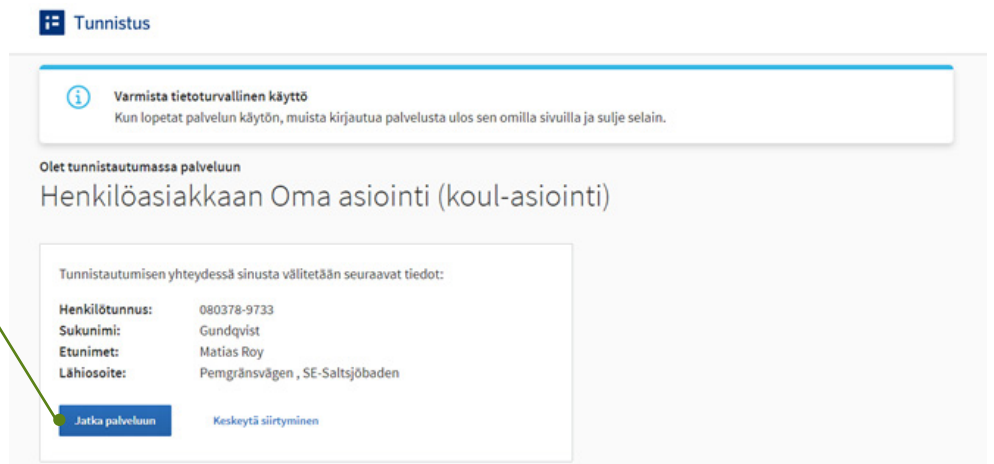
Tunnistus

Varmista tietoturvallinen käyttö
Kun lopetat palvelun käytön, muista kirjautua palvelusta ulos sen omilla sivuilla ja sulje selain.

Olet tunnistautumassa palveluun

Henkilöasiakkaan Oma asiointi (koul-asiointi)

Tunnistautumisen yhteydessä sinusta välitetään seuraavat tiedot:

| | |
|---|---|
| Henkilötunnus: | 080378-9733 |
| Sukunimi: | Gundqvist |
| Etunimet: | Matias Roy |
| Lähiosoite: | Pemgränsvägen , SE-Saltsjöbaden |

Jatka palveluun

Keskeytä siirtyminen